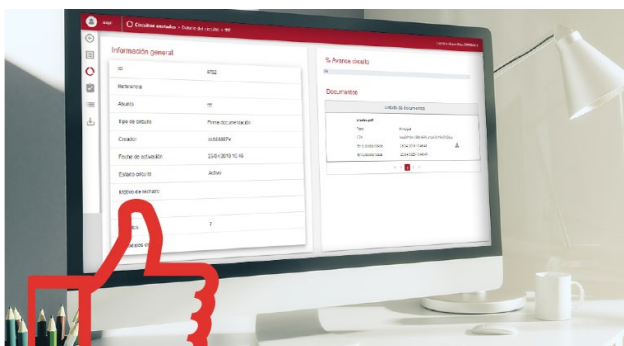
Circuitos enviados > Detalle del circuito > ##

Información general

ID | 4702
Referencia |
Asunto | ##
Tipo de circuito | Firma documentación
Creador | ##
Fecha de activación | 15/01/2019 10:46
Estado circuito | Activo
Motivo de rechazo |
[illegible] | 2

% Avance circuito

Documentos

Listado de documentos

Tipo | Principal
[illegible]

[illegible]